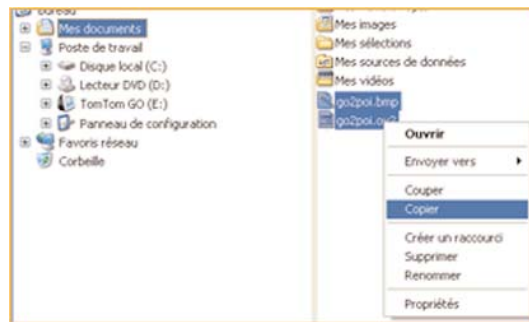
Bureau
Mes documents
Poste de travail
Disque local (C:)
Lecteur DVD (D:)
TomTom GO (E:)
Panneau de configuration
Favoris réseau
Corbeille

Mes images
Mes sélections
Mes sources de données
Mes vidéos
go2poi.bmp
go2poi.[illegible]

Ouvrir
Envoyer vers
Couper
Copier
Créer un raccourci
Supprimer
Renommer
Propriétés